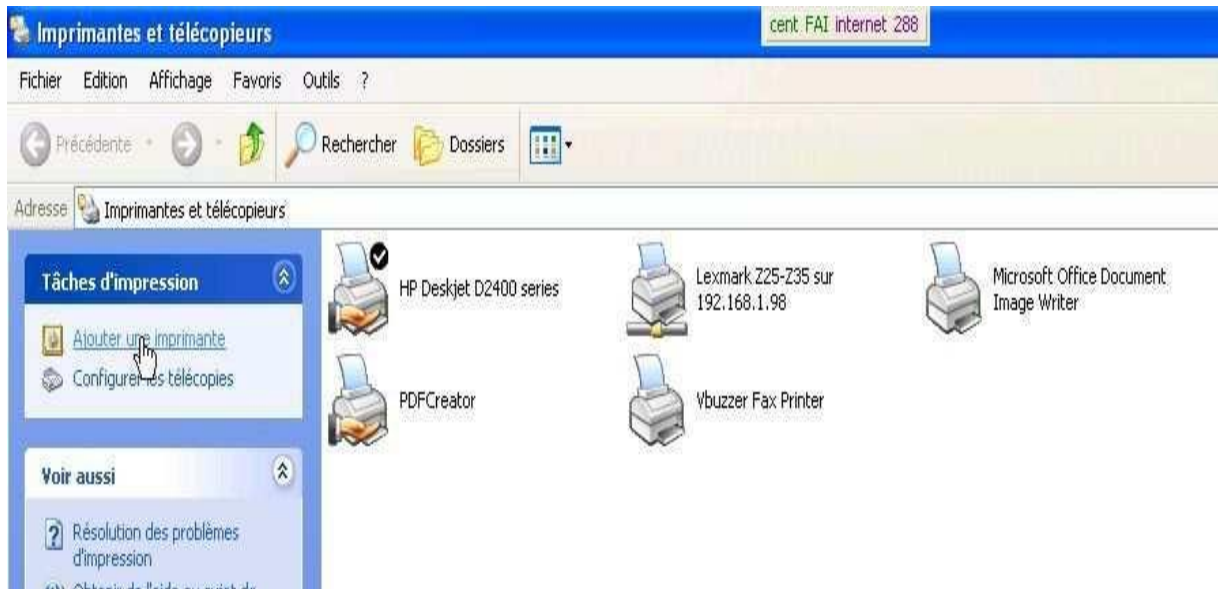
Imprimantes et télécopieurs

cent FAI internet 288

Fichier Edition Affichage Favoris Outils ?

Précédente Rechercher Dossiers

Adresse Imprimantes et télécopieurs

Tâches d'impression

Ajouter une imprimante
Configurer les télécopies

Voir aussi

Résolution des problèmes d'impression
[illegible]

HP Deskjet D2400 series

Lexmark Z25-Z35 sur 192.168.1.98

Microsoft Office Document Image Writer

PDFCreator

Vbuzzer Fax Printer